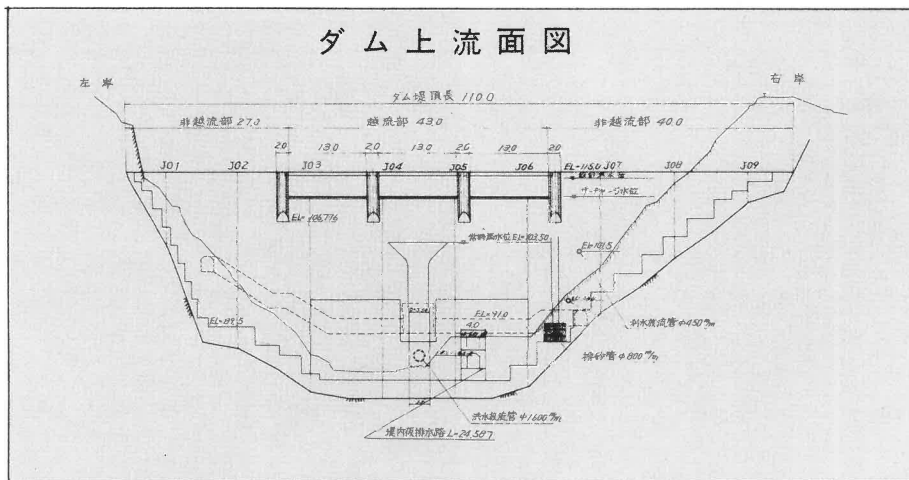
ダム上流面図

左岸

右岸

ダム堤頂長 110.0

非越流部 27.0

越流部 43.0

非越流部 40.0

2.0

13.0

2.0

13.0

2.0

13.0

2.0

J01

J02

J03

J04

J05

J06

J07

J08

J09

EL=115.0

設計洪水位

サーチャージ水位

EL=106.776

常時満水位 EL=102.50

EL=101.5

EL=91.0

4.0

EL=89.5

利水放流管 φ450m/m

排砂管 φ800m/m

洪水吐底管 φ1600m/m

堤内仮排水路 L=24.587